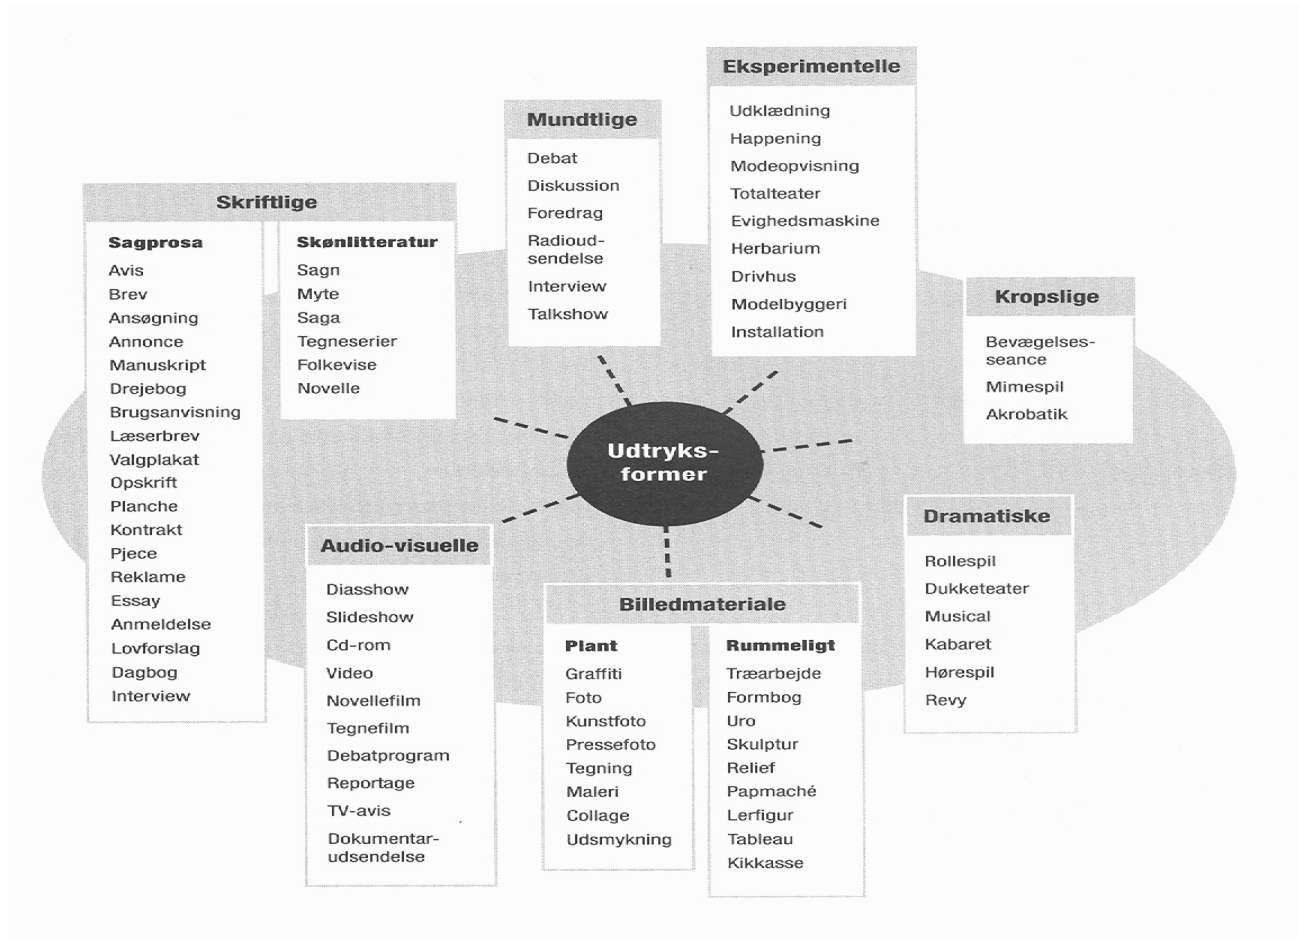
Udtryksformer

Skriftlige

Sagprosa
Avis
Brev
Ansøgning
Annonce
Manuskript
Drejebog
Brugsanvisning
Læserbrev
Valgplakat
Opskrift
Planche
Kontrakt
Pjece
Reklame
Essay
Anmeldelse
Lovforslag
Dagbog
Interview

Skønlitteratur
Sagn
Myte
Saga
Tegneserier
Folkevise
Novelle

Mundtlige
Debat
Diskussion
Foredrag
Radioudsendelse
Interview
Talkshow

Eksperimentelle
Udklædning
Happening
Modeopvisning
Totalteater
Evighedsmaskine
Herbarium
Drivhus
Modelbyggeri
Installation

Kropslige
Bevægelsesseance
Mimespil
Akrobatik

Dramatiske
Rollespil
Dukketeater
Musical
Kabaret
Hørespil
Revy

Audio-visuelle
Diasshow
Slideshow
Cd-rom
Video
Novellefilm
Tegnefilm
Debatprogram
Reportage
TV-avis
Dokumentarudsendelse

Billedmateriale

Plant
Graffiti
Foto
Kunstfoto
Pressefoto
Tegning
Maleri
Collage
Udsmykning

Rummeligt
Træarbejde
Formbog
Uro
Skulptur
Relief
Papmaché
Lerfigur
Tableau
Kikkasse